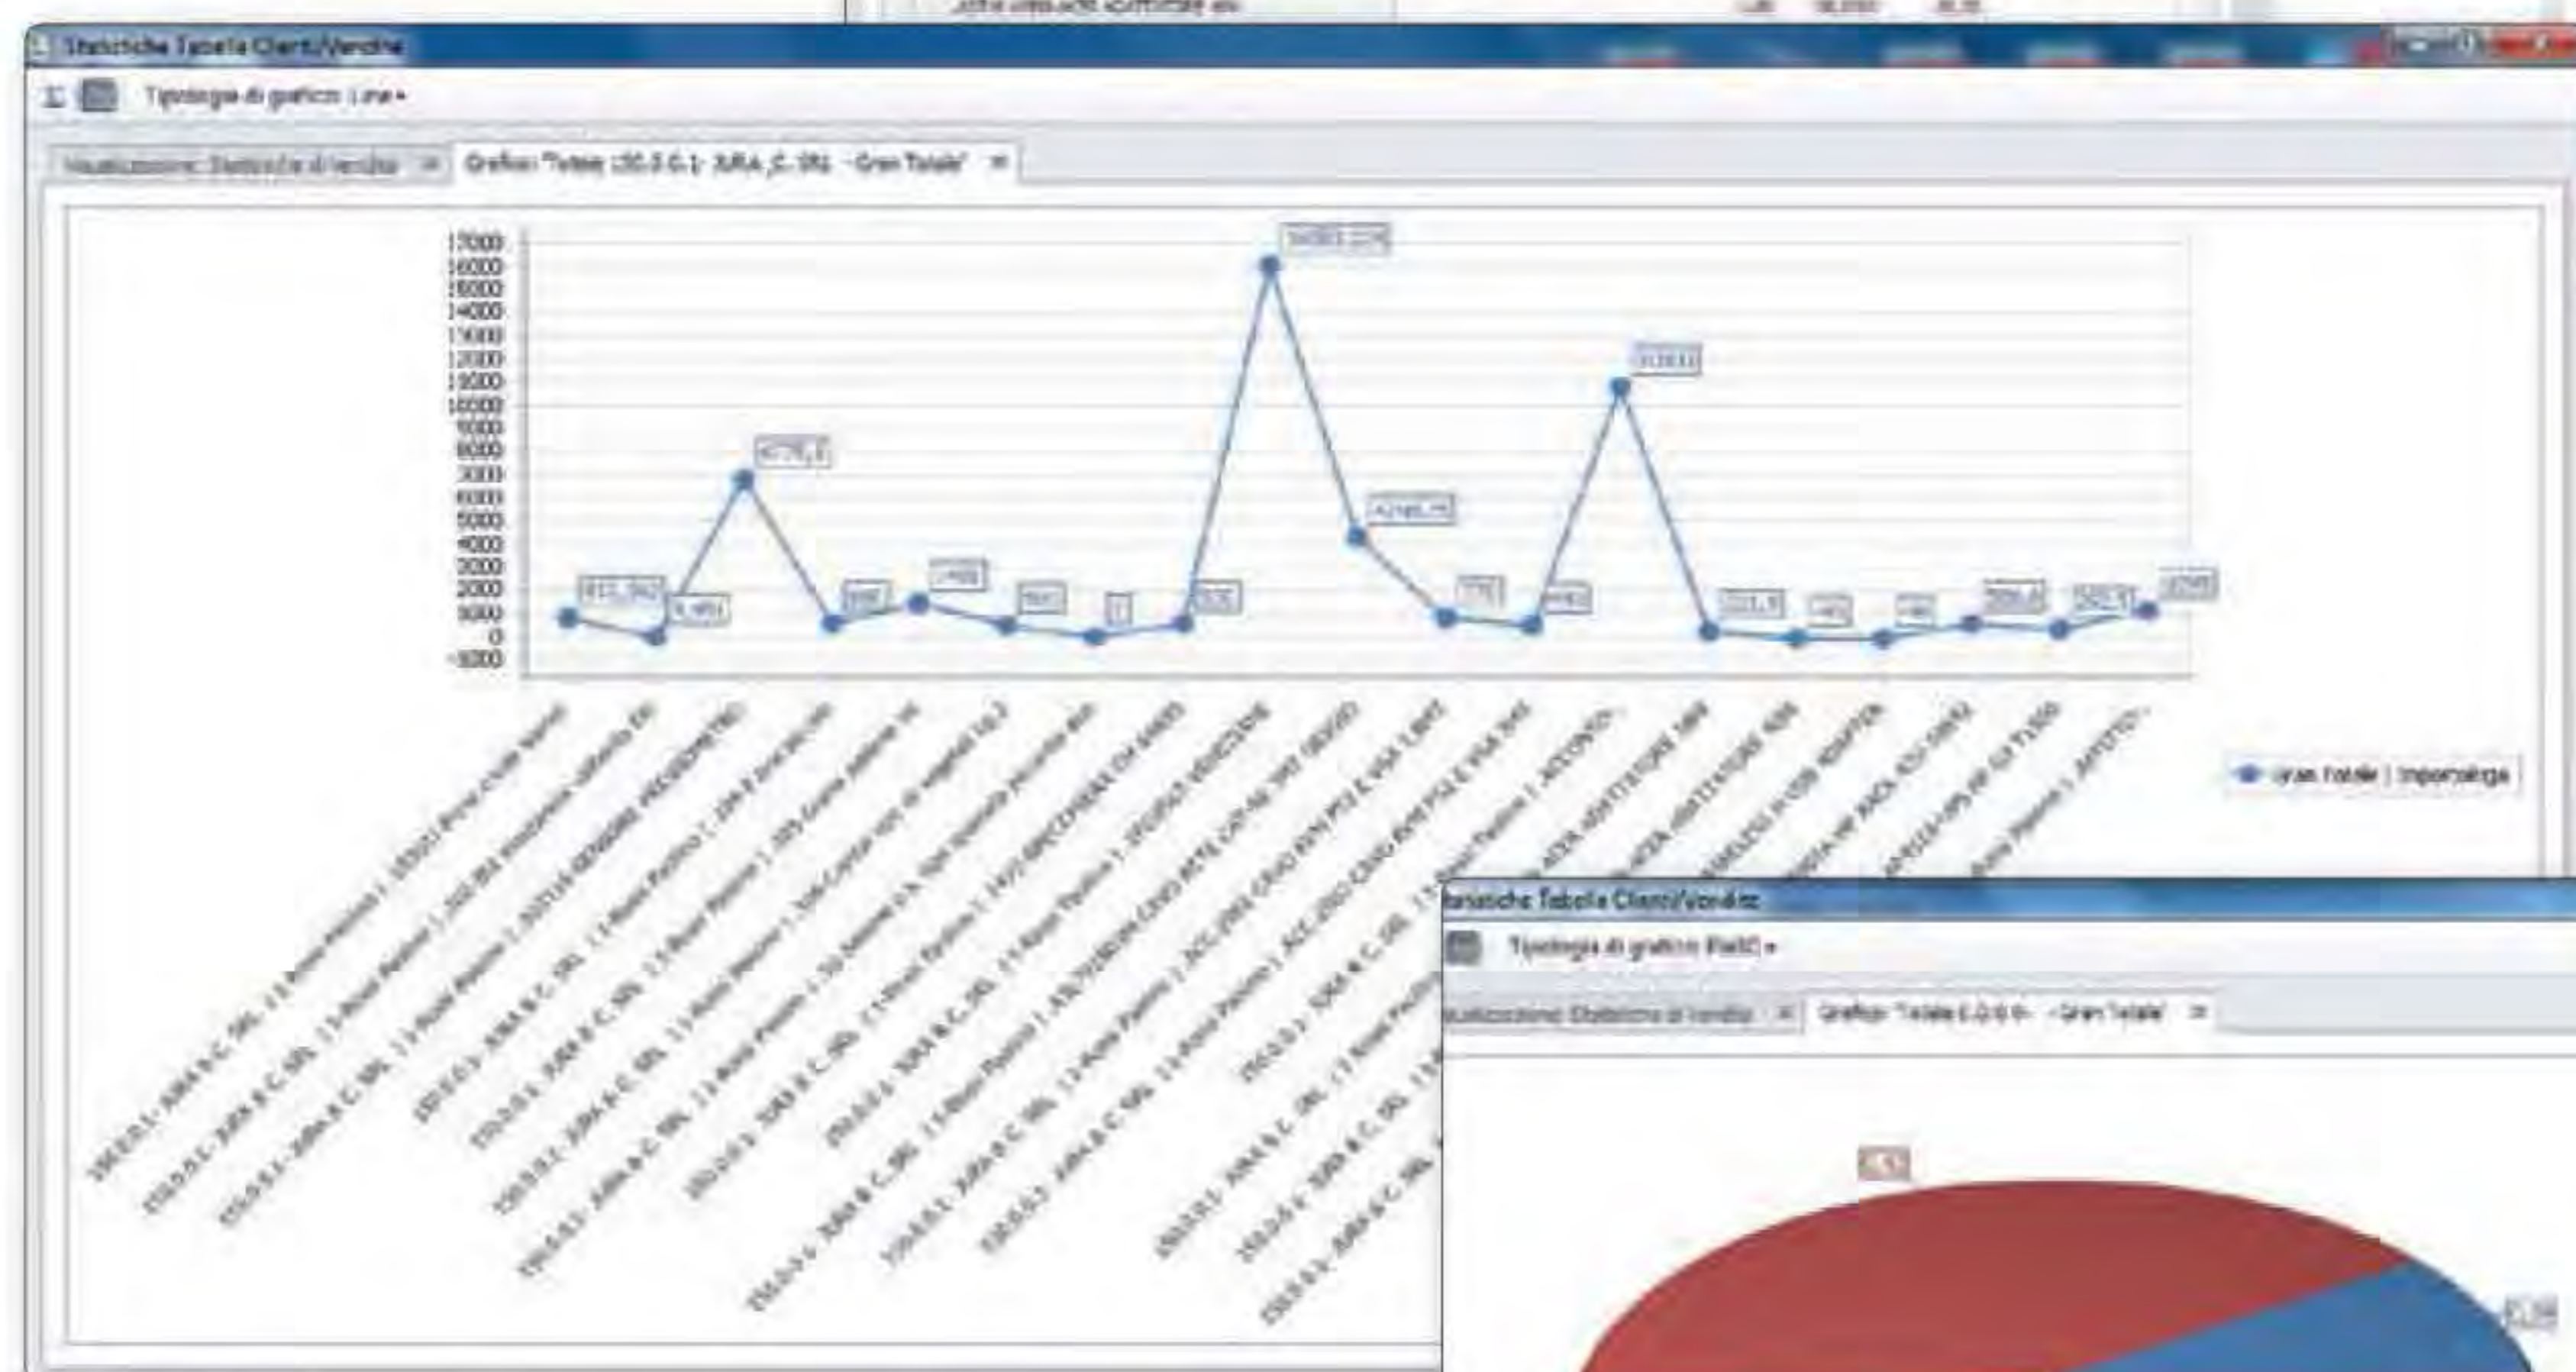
Statistiche Tabella Clienti/Vendite

Tipologia di grafico: Line ▾

Visualizzazione: Statistiche di Vendita × Grafico 'Totale 150.0.0.1- JURA ,C. SRL - Gran Totale' ×

17000
16000
15000
14000
13000
12000
11000
10000
9000
8000
7000
6000
5000
4000
3000
2000
1000
0
-1000

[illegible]

Gran Totale | Importo/riga

Statistiche Tabella Clienti/Vendite

Tipologia di grafico: PIE3D ▾

Visualizzazione: Statistiche di Vendita × Grafico 'Totale 1.0.0.0 - Gran Totale' ×

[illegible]